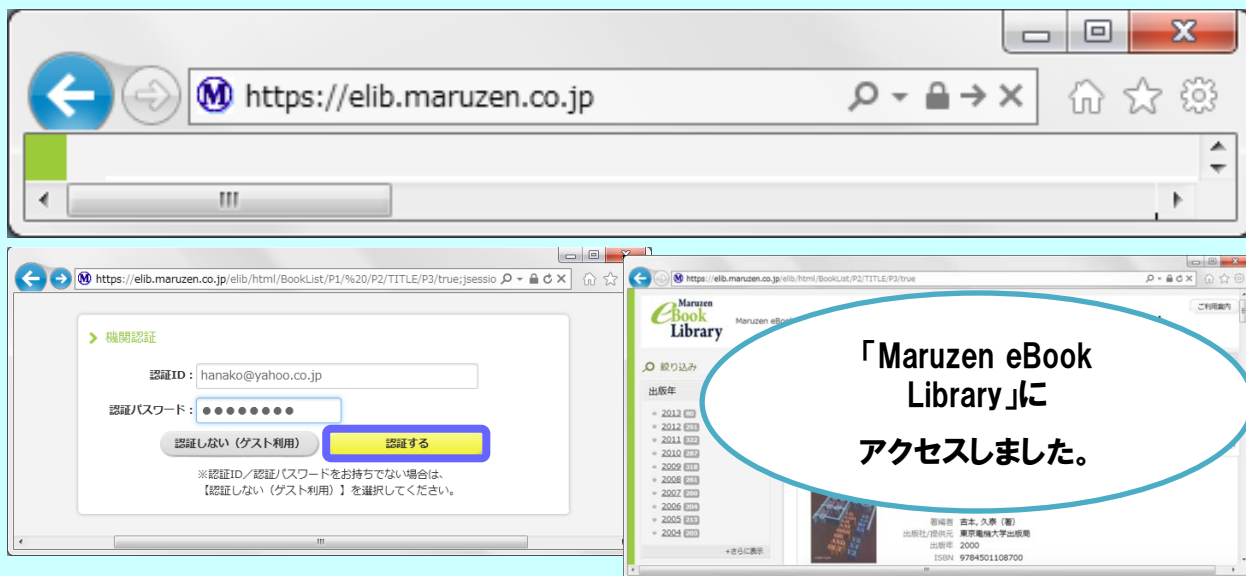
https://elib.maruzen.co.jp

https://elib.maruzen.co.jp/elib/html/BookList/P1/%20/P2/TITLE/P3/true;jsessio

機関認証

認証ID： hanako@yahoo.co.jp

認証パスワード： ●●●●●●●●

認証しない（ゲスト利用）

認証する

※認証ID／認証パスワードをお持ちでない場合は、【認証しない（ゲスト利用）】を選択してください。

https://elib.maruzen.co.jp/elib/html/BookList/P2/TITLE/P3/true

Maruzen eBook Library

Maruzen eBo

ご利用案内

絞り込み

出版年

2013
2012
2011
2010
2009
2008
2007
2006
2005
2004

+さらに表示

「Maruzen eBook Library」にアクセスしました。

著編者 吉本, 久泰（著）
出版社/提供元 東京電機大学出版局
出版年 2000
ISBN 9784501108700